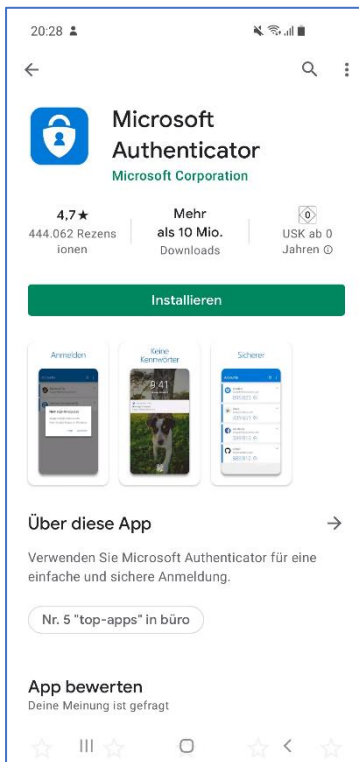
20:28

Microsoft Authenticator
Microsoft Corporation

4,7 ★
444.062 Rezensionen

Mehr als 10 Mio.
Downloads

0
USK ab 0 Jahren ⓘ

Installieren

Anmelden

Keine Kennwörter

9:41

Sicherer

Über diese App →

Verwenden Sie Microsoft Authenticator für eine einfache und sichere Anmeldung.

Nr. 5 "top-apps" in büro

App bewerten
Deine Meinung ist gefragt